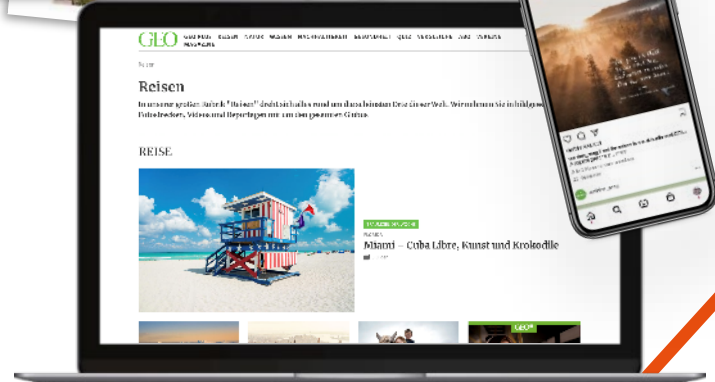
GEO

Reisen

In unserer großen Rubrik "Reisen" dreht sich alles rund um das schönste Ort dieser Welt. Wir nehmen Sie mit auf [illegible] Fotostrecken, Videos und Reportagen mit um den gesamten Globus.

REISE

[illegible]

Miami – Cuba Libre, Kunst und Krokodile

GEO